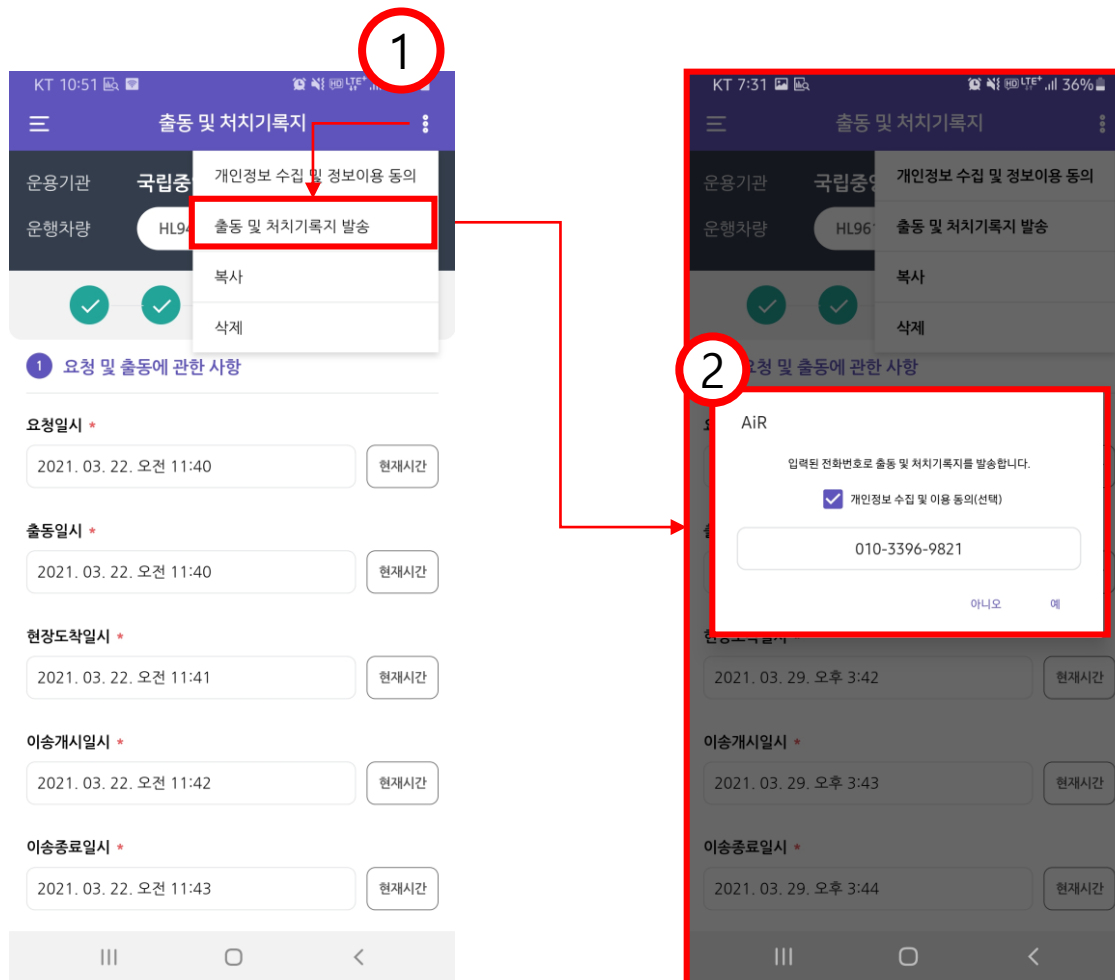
1

KT 10:51

출동 및 처치기록지

운용기관 국립중

운행차량 HL94

개인정보 수집 및 정보이용 동의

출동 및 처치기록지 발송

복사

삭제

1 요청 및 출동에 관한 사항

요청일시 *

2021. 03. 22. 오전 11:40

현재시간

출동일시 *

2021. 03. 22. 오전 11:40

현재시간

현장도착일시 *

2021. 03. 22. 오전 11:41

현재시간

이송개시일시 *

2021. 03. 22. 오전 11:42

현재시간

이송종료일시 *

2021. 03. 22. 오전 11:43

현재시간

KT 7:31 36%

출동 및 처치기록지

운용기관 국립중

운행차량 HL96

개인정보 수집 및 정보이용 동의

출동 및 처치기록지 발송

복사

삭제

2

요청 및 출동에 관한 사항

AiR

입력된 전화번호로 출동 및 처치기록지를 발송합니다.

개인정보 수집 및 이용 동의(선택)

010-3396-9821

아니오 예

2021. 03. 29. 오후 3:42

현재시간

이송개시일시 *

2021. 03. 29. 오후 3:43

현재시간

이송종료일시 *

2021. 03. 29. 오후 3:44

현재시간